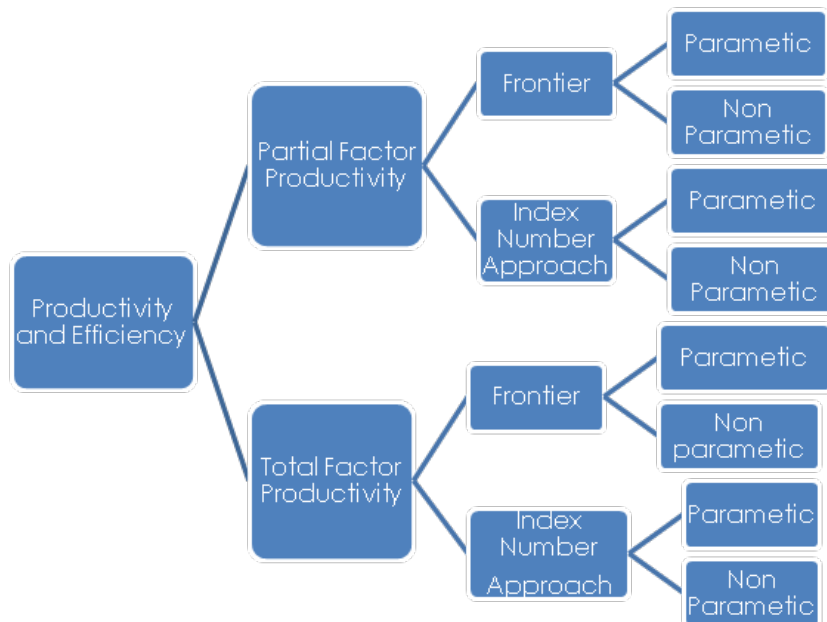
Productivity and Efficiency

Partial Factor Productivity

Frontier

Parametic

Non Parametic

Index Number Approach

Parametic

Non Parametic

Total Factor Productivity

Frontier

Parametic

Non parametic

Index Number Approach

Parametic

Non Parametic